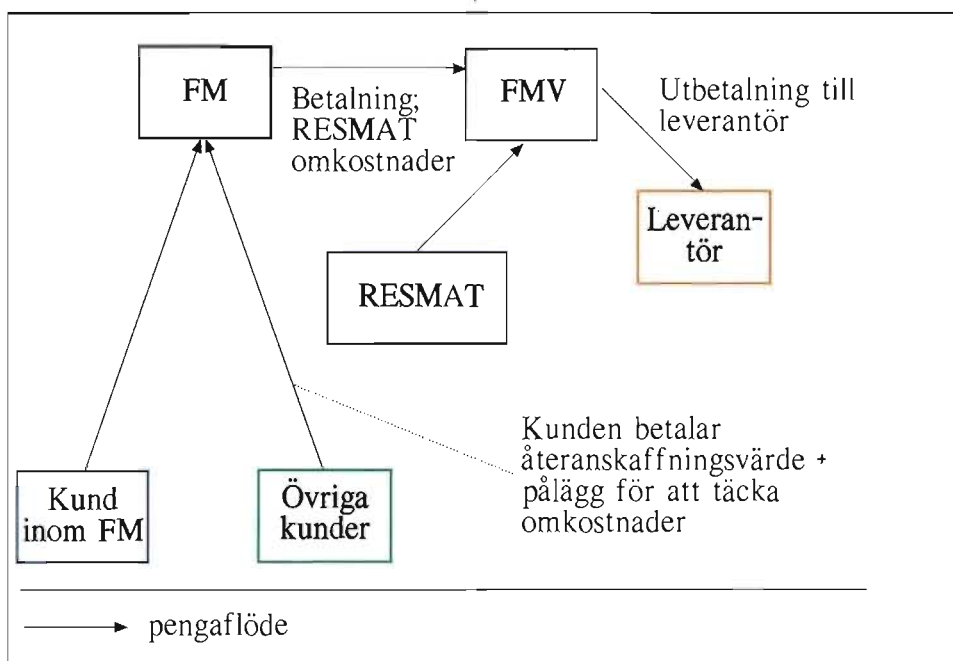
FM

Betalning; RESMAT omkostnader

FMV

Utbetalning till leverantör

Leverantör

RESMAT

Kunden betalar återanskaffningsvärde + pålägg för att täcka omkostnader

Kund inom FM

Övriga kunder

pengaflöde